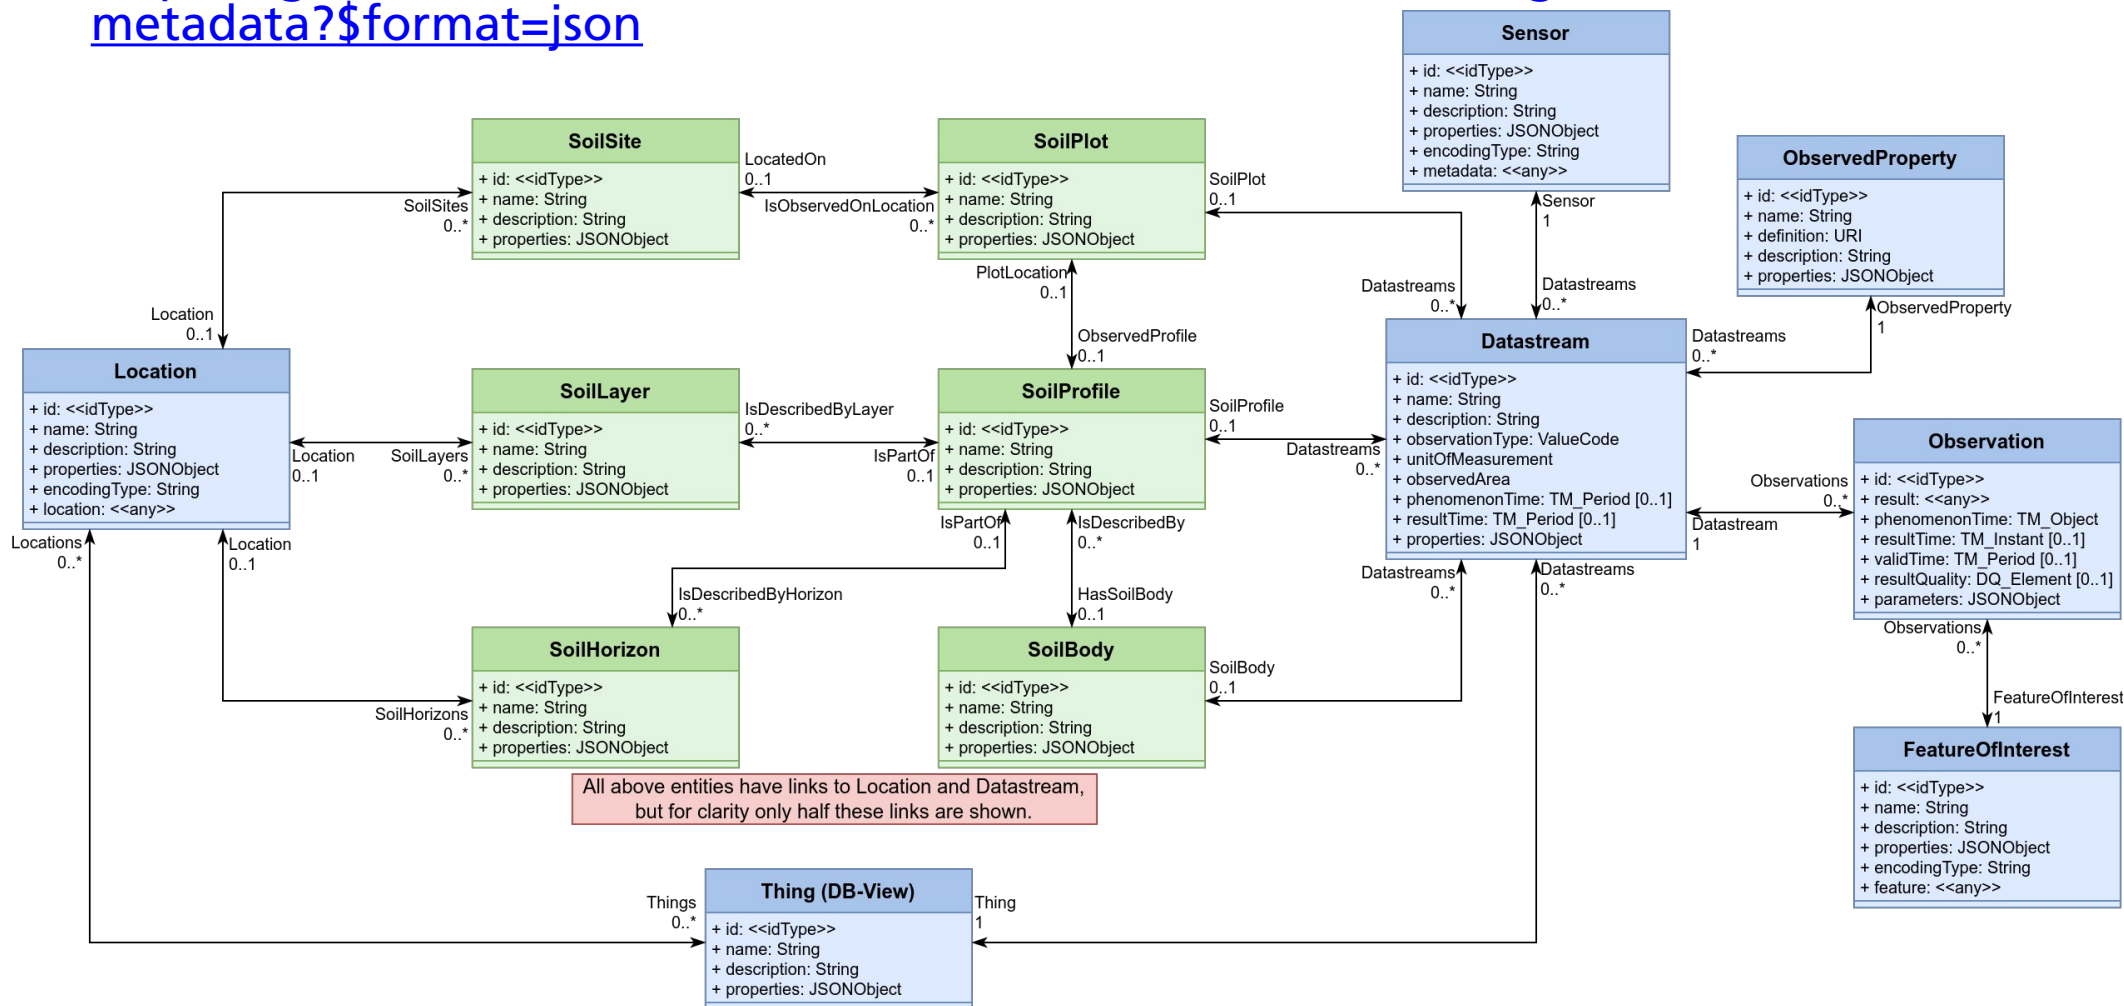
metadata?$format=json

Sensor
+ id: <<idType>>
+ name: String
+ description: String
+ properties: JSONObject
+ encodingType: String
+ metadata: <<any>>

SoilSite
+ id: <<idType>>
+ name: String
+ description: String
+ properties: JSONObject

LocatedOn
0..1
IsObservedOnLocation
0..*

SoilPlot
+ id: <<idType>>
+ name: String
+ description: String
+ properties: JSONObject

SoilPlot
0..1

ObservedProperty
+ id: <<idType>>
+ name: String
+ definition: URI
+ description: String
+ properties: JSONObject

SoilSites
0..*

Sensor
1

PlotLocation
0..1

Datastreams
0..*

Datastreams
0..*

ObservedProperty
1

Location
0..1

ObservedProfile
0..1

Datastream
+ id: <<idType>>
+ name: String
+ description: String
+ observationType: ValueCode
+ unitOfMeasurement
+ observedArea
+ phenomenonTime: TM_Period [0..1]
+ resultTime: TM_Period [0..1]
+ properties: JSONObject

Datastreams
0..*

Location
+ id: <<idType>>
+ name: String
+ description: String
+ properties: JSONObject
+ encodingType: String
+ location: <<any>>

SoilLayer
+ id: <<idType>>
+ name: String
+ description: String
+ properties: JSONObject

IsDescribedByLayer
0..*

SoilProfile
+ id: <<idType>>
+ name: String
+ description: String
+ properties: JSONObject

SoilProfile
0..1

Datastreams
0..*

Location
0..1

SoilLayers
0..*

IsPartOf
0..1

Observation
+ id: <<idType>>
+ result: <<any>>
+ phenomenonTime: TM_Object
+ resultTime: TM_Instant [0..1]
+ validTime: TM_Period [0..1]
+ resultQuality: DQ_Element [0..1]
+ parameters: JSONObject

Observations
0..*

Datastream
1

Locations
0..*

Location
0..1

IsPartOf
0..1

IsDescribedBy
0..*

IsDescribedByHorizon
0..*

HasSoilBody
0..1

Datastreams
0..*

Datastreams
0..*

SoilHorizon
+ id: <<idType>>
+ name: String
+ description: String
+ properties: JSONObject

SoilBody
+ id: <<idType>>
+ name: String
+ description: String
+ properties: JSONObject

SoilBody
0..1

SoilHorizons
0..*

Observations
0..*

FeatureOfInterest
1

FeatureOfInterest
+ id: <<idType>>
+ name: String
+ description: String
+ properties: JSONObject
+ encodingType: String
+ feature: <<any>>

All above entities have links to Location and Datastream, but for clarity only half these links are shown.

Things
0..*

Thing (DB-View)
+ id: <<idType>>
+ name: String
+ description: String
+ properties: JSONObject

Thing
1